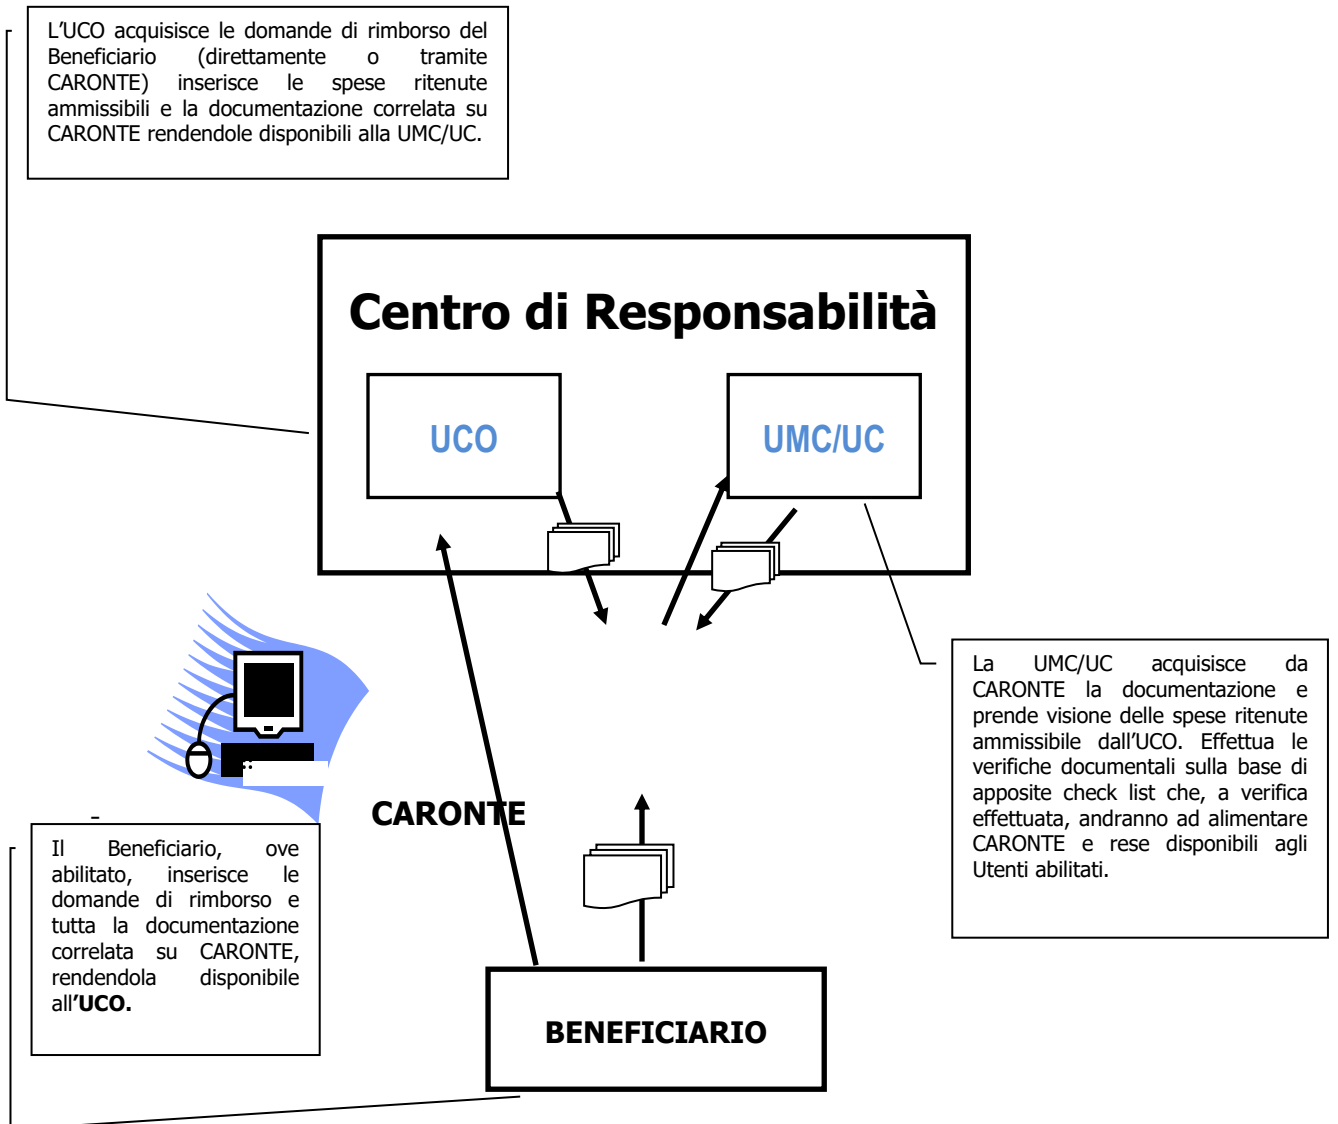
L’UCO acquisisce le domande di rimborso del Beneficiario (direttamente o tramite CARONTE) inserisce le spese ritenute ammissibili e la documentazione correlata su CARONTE rendendole disponibili alla UMC/UC.

Centro di Responsabilità

UCO

UMC/UC

La UMC/UC acquisisce da CARONTE la documentazione e prende visione delle spese ritenute ammissibile dall’UCO. Effettua le verifiche documentali sulla base di apposite check list che, a verifica effettuata, andranno ad alimentare CARONTE e rese disponibili agli Utenti abilitati.

CARONTE

Il Beneficiario, ove abilitato, inserisce le domande di rimborso e tutta la documentazione correlata su CARONTE, rendendola disponibile all’UCO.

BENEFICIARIO